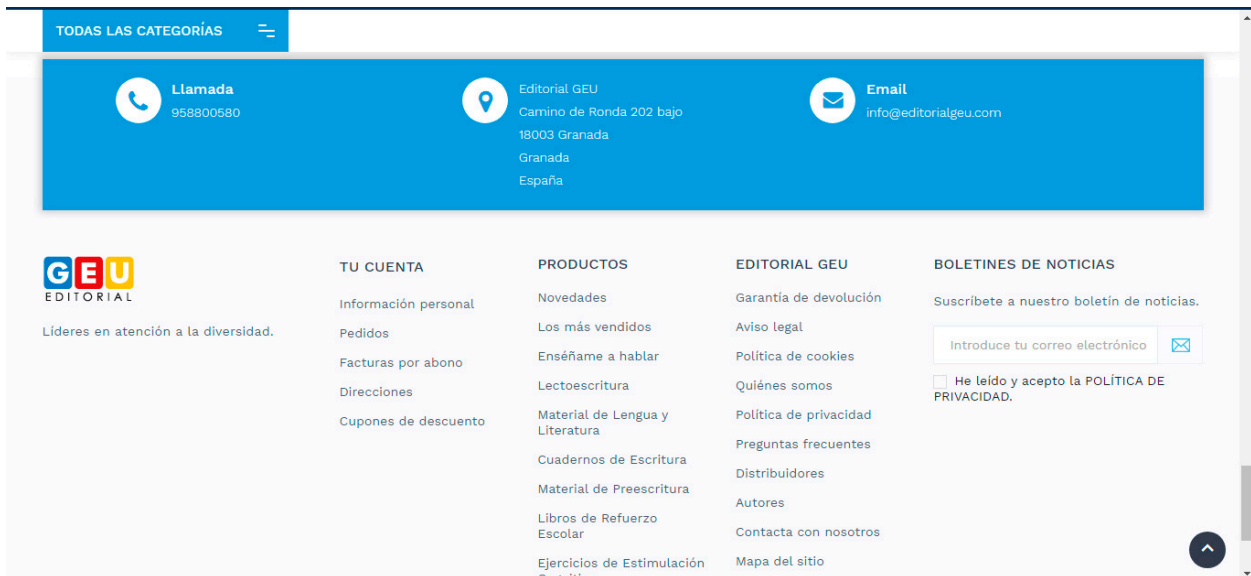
TODAS LAS CATEGORÍAS

Llamada
958800580

Editorial GEU
Camino de Ronda 202 bajo
18003 Granada
Granada
España

Email
info@editorialgeu.com

GEU
EDITORIAL

Líderes en atención a la diversidad.

TU CUENTA

Información personal

Pedidos

Facturas por abono

Direcciones

Cupones de descuento

PRODUCTOS

Novedades

Los más vendidos

Enséñame a hablar

Lectoescritura

Material de Lengua y Literatura

Cuadernos de Escritura

Material de Preescritura

Libros de Refuerzo Escolar

Ejercicios de Estimulación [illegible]

EDITORIAL GEU

Garantía de devolución

Aviso legal

Política de cookies

Quiénes somos

Política de privacidad

Preguntas frecuentes

Distribuidores

Autores

Contacta con nosotros

Mapa del sitio

BOLETINES DE NOTICIAS

Suscríbete a nuestro boletín de noticias.

Introduce tu correo electrónico

He leído y acepto la POLÍTICA DE PRIVACIDAD.